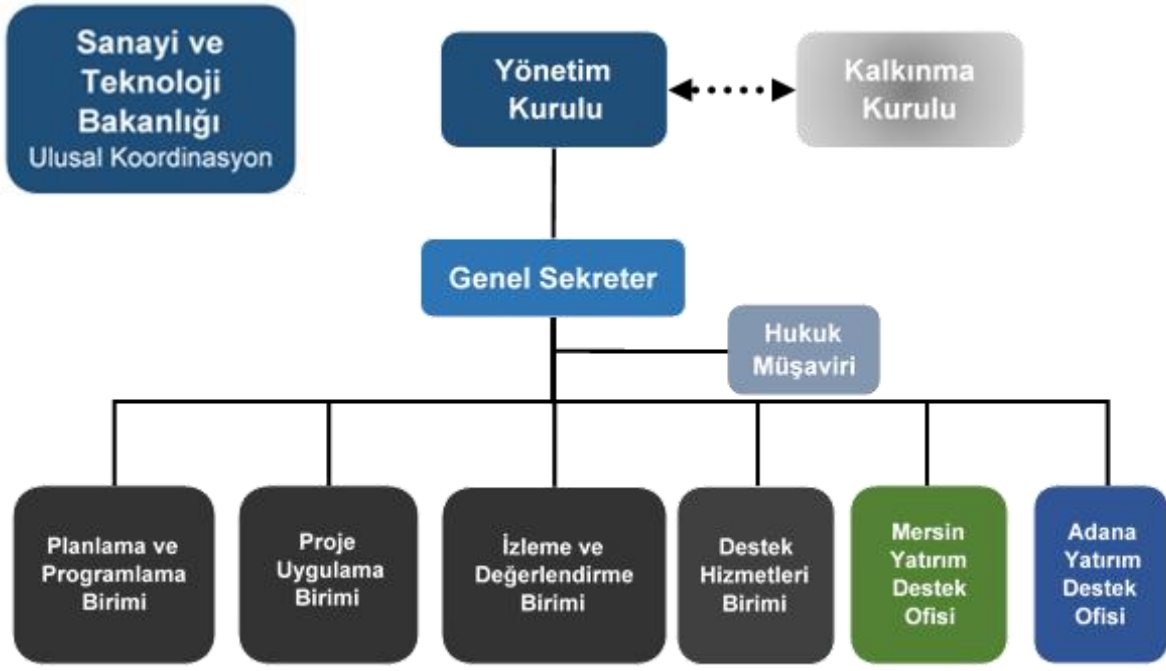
Sanayi ve Teknoloji Bakanlığı
Ulusal Koordinasyon

Yönetim Kurulu

Kalkınma Kurulu

Genel Sekreter

Hukuk Müşaviri

Planlama ve Programlama Birimi

Proje Uygulama Birimi

İzleme ve Değerlendirme Birimi

Destek Hizmetleri Birimi

Mersin Yatırım Destek Ofisi

Adana Yatırım Destek Ofisi